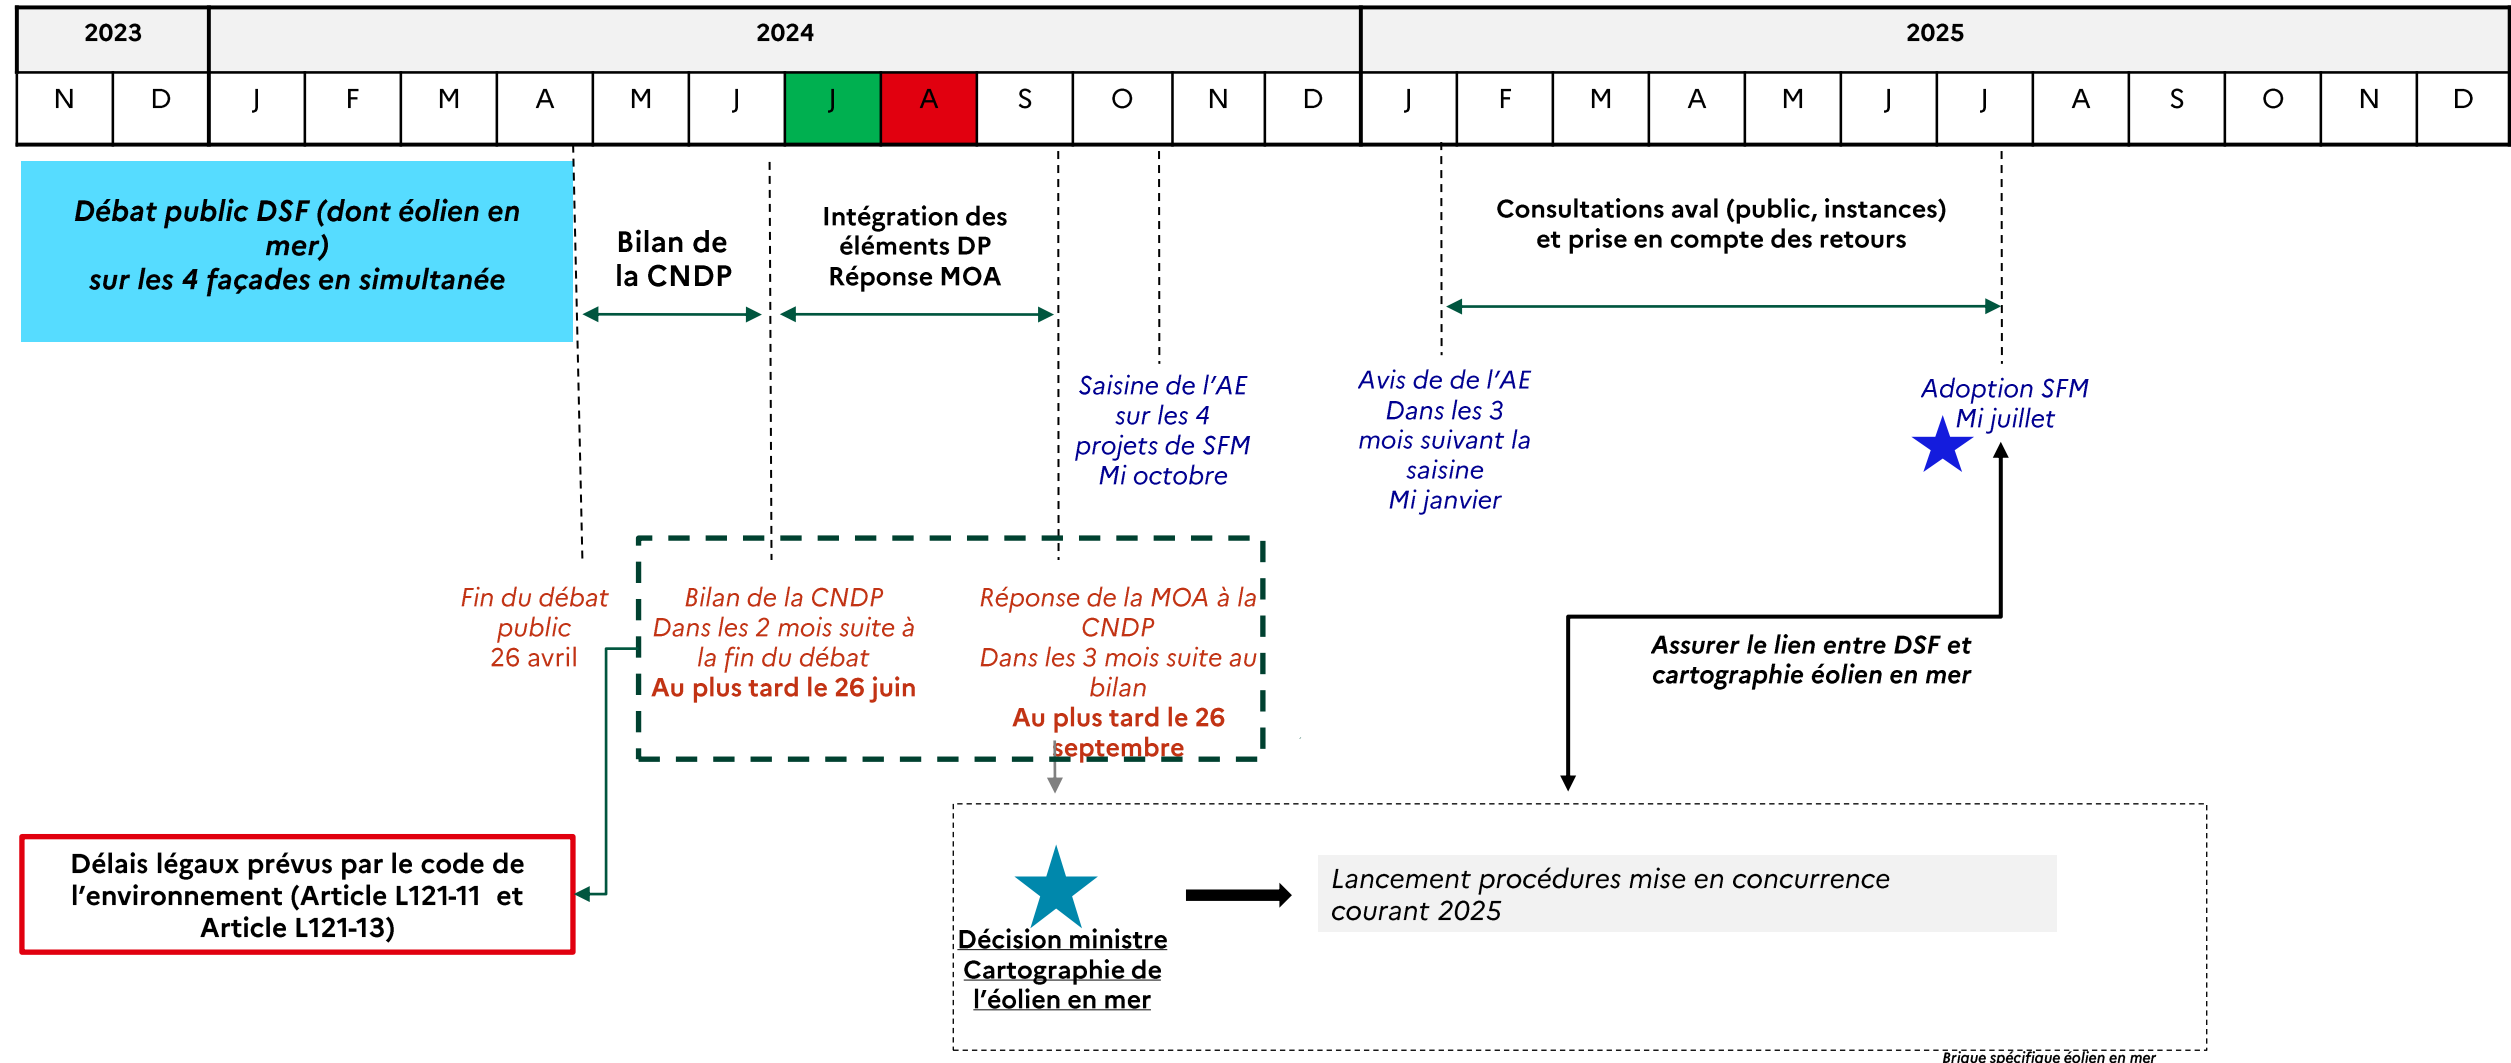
| 2023 | | 2024 | | | | | | | | | | | | 2025 | | | | | | | | | | | |
|---|---|---|---|---|---|---|---|---|---|---|---|---|---|---|---|---|---|---|---|---|---|---|---|---|---|
| N | D | J | F | M | A | M | J | J | A | S | O | N | D | J | F | M | A | M | J | J | A | S | O | N | D |

Débat public DSF (dont éolien en mer)
sur les 4 façades en simultanée

Bilan de la CNDP

Intégration des éléments DP
Réponse MOA

Consultations aval (public, instances) et prise en compte des retours

Saisine de l'AE sur les 4 projets de SFM
Mi octobre

Avis de de l'AE
Dans les 3 mois suivant la saisine
Mi janvier

Adoption SFM
Mi juillet

Fin du débat public
26 avril

Bilan de la CNDP
Dans les 2 mois suite à la fin du débat
Au plus tard le 26 juin

Réponse de la MOA à la CNDP
Dans les 3 mois suite au bilan
Au plus tard le 26 septembre

Assurer le lien entre DSF et cartographie éolien en mer

Délais légaux prévus par le code de l'environnement (Article L121-11 et Article L121-13)

Décision ministre Cartographie de l'éolien en mer

Lancement procédures mise en concurrence courant 2025

Brique spécifique éolien en mer